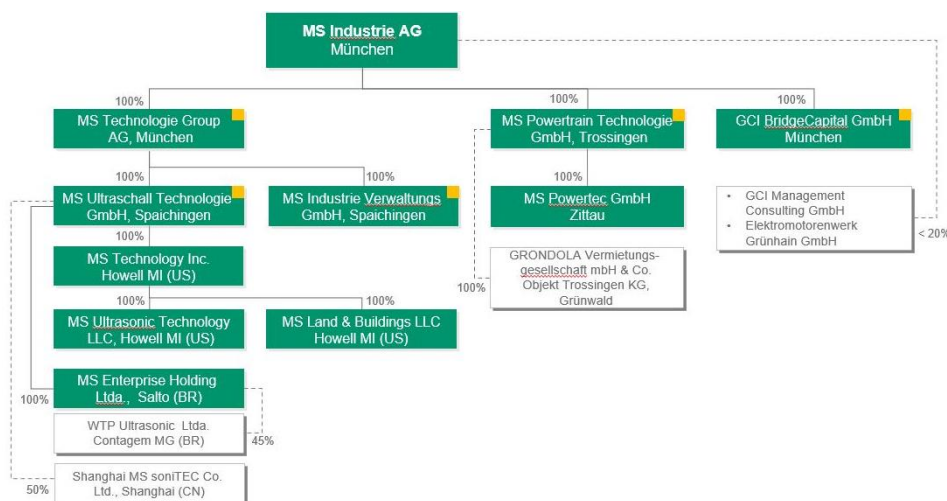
MS Industrie AG
München

100%
MS Technologie Group AG, München

100%
MS Powertrain Technologie GmbH, Trossingen

100%
GCI BridgeCapital GmbH
München

100%
MS Ultraschall Technologie GmbH, Spaichingen

100%
MS Industrie Verwaltungs GmbH, Spaichingen

100%
MS Powertec GmbH
Zittau

• GCI Management Consulting GmbH
• Elektromotorenwerk Grünhain GmbH

< 20%

100%
MS Technology Inc.
Howell MI (US)

GRONDOLA Vermietungs-gesellschaft mbH & Co. Objekt Trossingen KG, Grünwald

100%

100%
MS Ultrasonic Technology LLC, Howell MI (US)

100%
MS Land & Buildings LLC
Howell MI (US)

MS Enterprise Holding Ltda., Salto (BR)

100%

WTP Ultrasonic Ltda.
Contagem MG (BR)

45%

Shanghai MS soniTEC Co. Ltd., Shanghai (CN)

50%